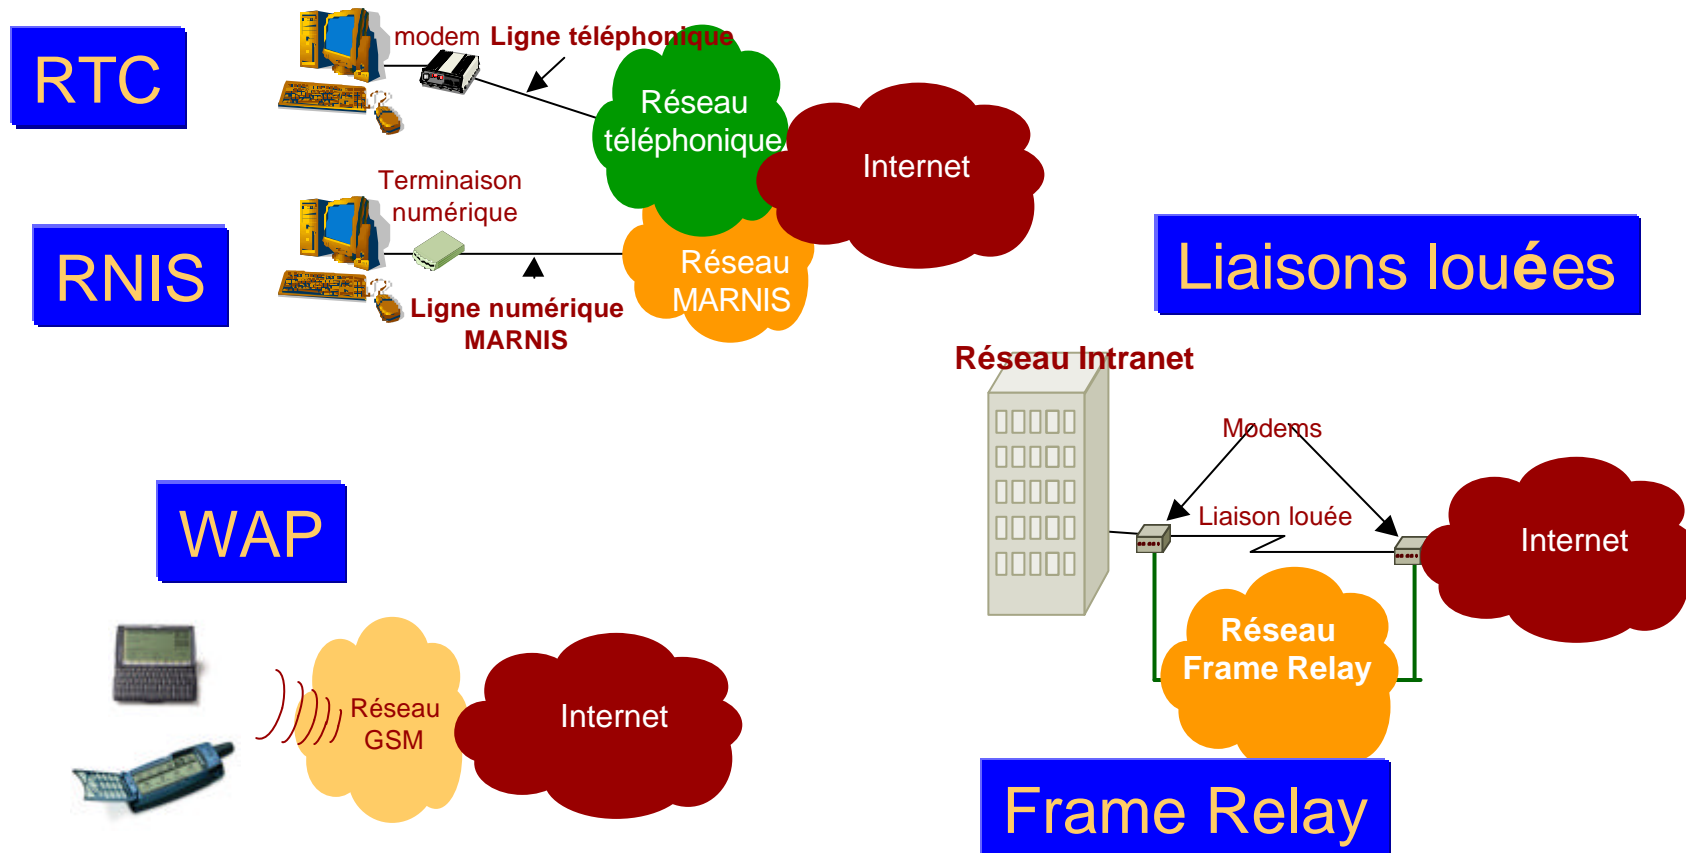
RTC

modem Ligne téléphonique

Réseau téléphonique

Internet

Terminaison numérique

RNIS

Réseau MARNIS

Ligne numérique MARNIS

Liaisons louées

Réseau Intranet

Modems

Liaison louée

Internet

Réseau Frame Relay

WAP

Réseau GSM

Internet

Frame Relay